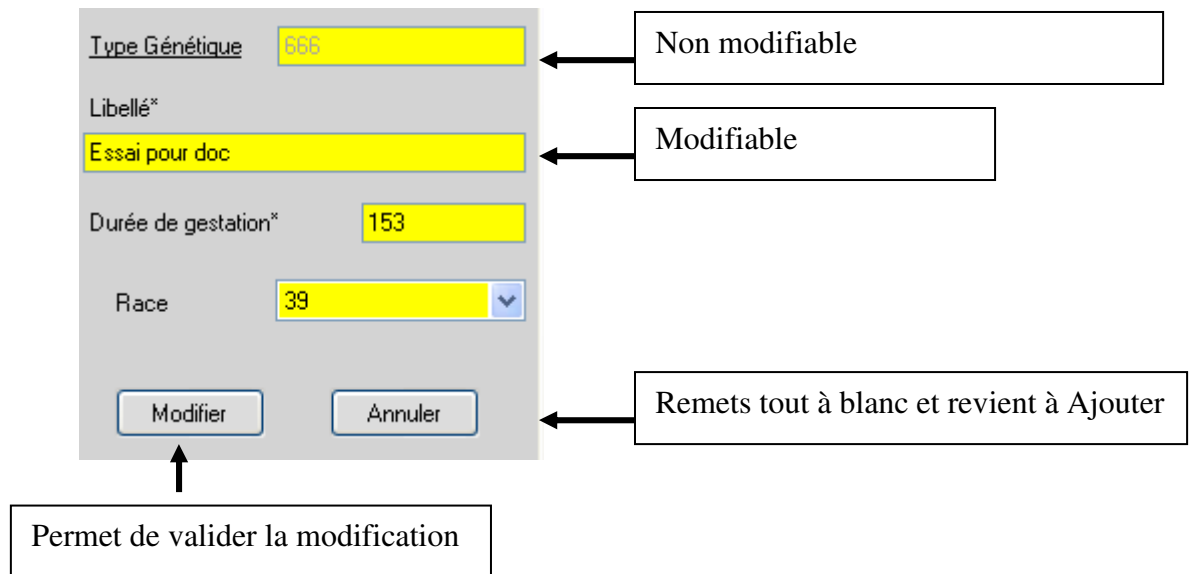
Type Génétique 666

Non modifiable

Libellé*

Essai pour doc

Modifiable

Durée de gestation* 153

Race 39

Modifier

Annuler

Remets tout à blanc et revient à Ajouter

Permet de valider la modification